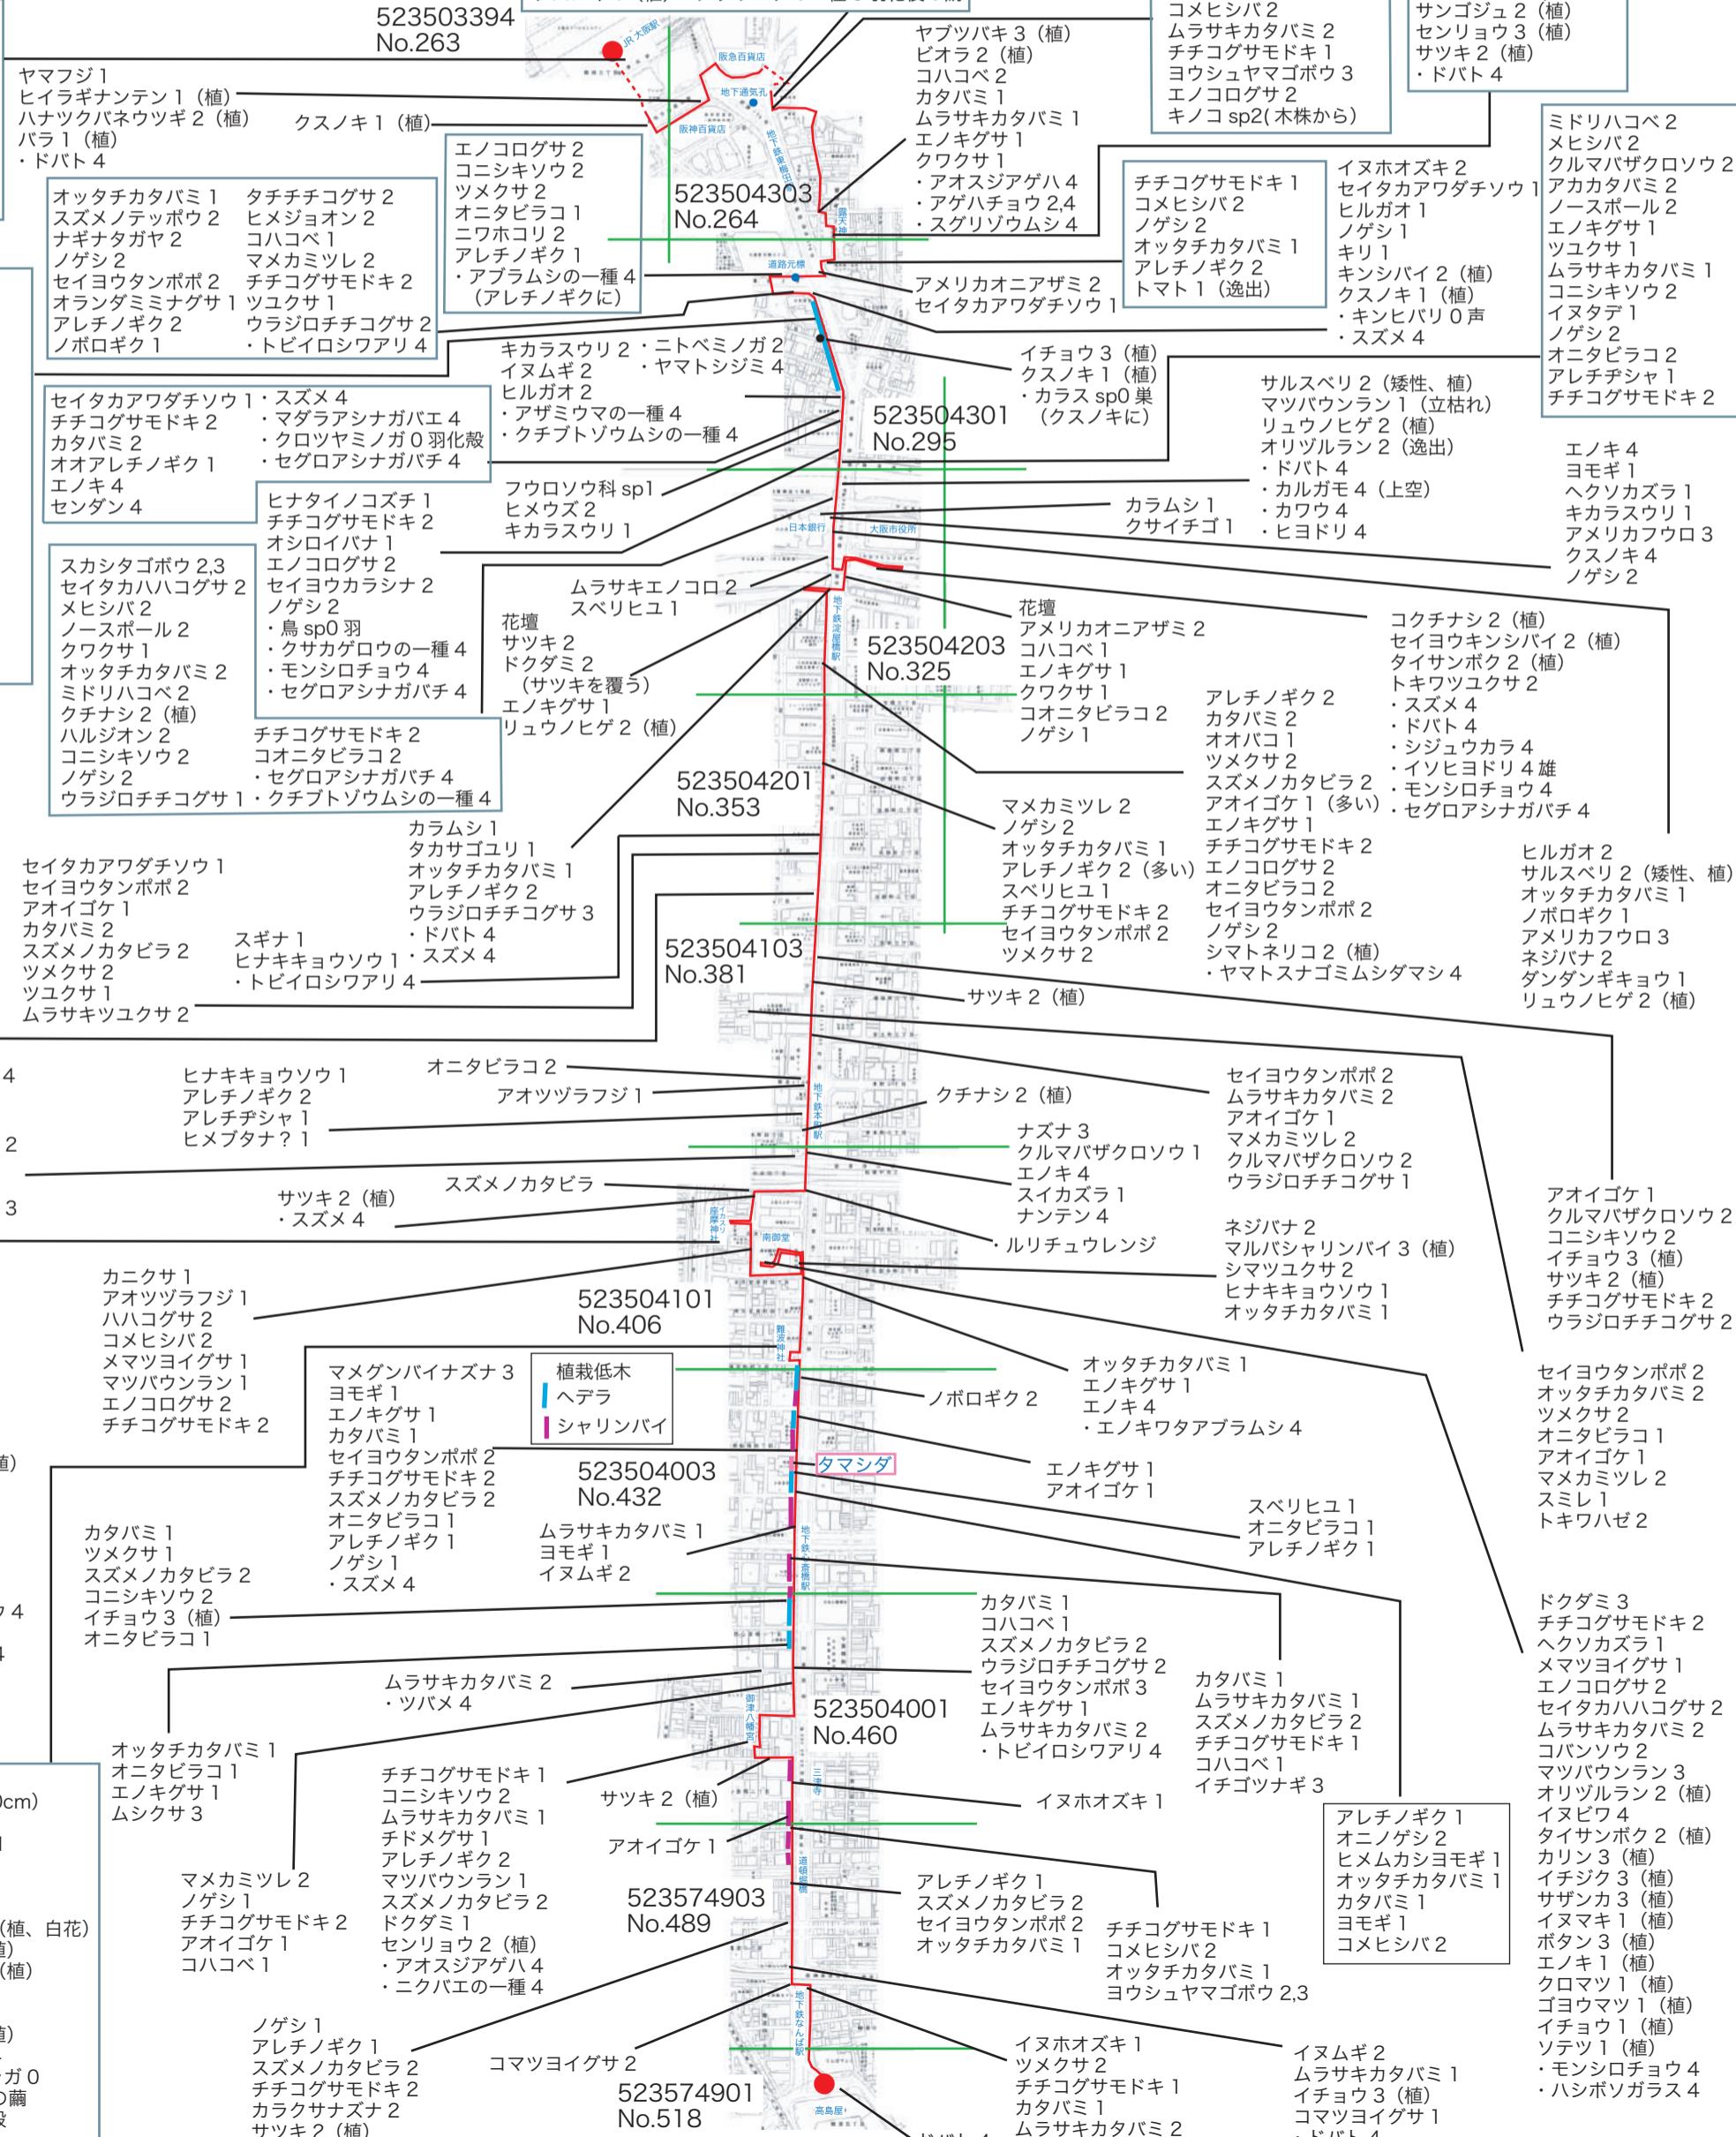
523503394
No.263

ヤマフジ 1
ヒイラギナンテン 1（植）
ハナツクバネウツギ 2（植）
バラ 1（植）
・ドバト 4

クスノキ 1（植）

JR 大阪駅
阪急百貨店
地下通気孔
阪神百貨店
地下鉄梅田駅
露天神
道路元標
日本銀行
大阪市役所
地下鉄淀屋橋駅
地下鉄本町駅
イカスリ神社
南御堂
難波神社
地下鉄心斎橋駅
御津八幡宮
三津寺
道頓堀橋
地下鉄なんば駅
高島屋

ヤブツバキ 3（植）
ビオラ 2（植）
コハコベ 2
カタバミ 1
ムラサキカタバミ 1
エノキグサ 1
クワクサ 1
・アオスジアゲハ 4
・アゲハチョウ 2,4
・スグリゾウムシ 4

コメヒシバ 2
ムラサキカタバミ 2
チチコグサモドキ 1
ヨウシュヤマゴボウ 3
エノコログサ 2
キノコ sp2( 木株から)

サンゴジュ 2（植）
センリョウ 3（植）
サツキ 2（植）
・ドバト 4

ミドリハコベ 2
メヒシバ 2
クルマバザクロソウ 2
アカカタバミ 2
ノースポール 2
エノキグサ 1
ツユクサ 1
ムラサキカタバミ 1
コニシキソウ 2
イヌタデ 1
ノゲシ 2
オニタビラコ 2
アレチヂシャ 1
チチコグサモドキ 2

オッタチカタバミ 1
スズメノテッポウ 2
ナギナタガヤ 2
ノゲシ 2
セイヨウタンポポ 2
オランダミミナグサ 1
アレチノギク 2
ノボロギク 1

タチチチコグサ 2
ヒメジョオン 2
コハコベ 1
マメカミツレ 2
チチコグサモドキ 2
ツユクサ 1
ウラジロチチコグサ 2
・トビイロシワアリ 4

エノコログサ 2
コニシキソウ 2
ツメクサ 2
オニタビラコ 1
ニワホコリ 2
アレチノギク 1
・アブラムシの一種 4
（アレチノギクに）

523504303
No.264

チチコグサモドキ 1
コメヒシバ 2
ノゲシ 2
オッタチカタバミ 1
アレチノギク 2
トマト 1（逸出）

イヌホオズキ 2
セイタカアワダチソウ 1
ヒルガオ 1
ノゲシ 1
キリ 1
キンシバイ 2（植）
クスノキ 1（植）
・キンヒバリ 0 声
・スズメ 4

アメリカオニアザミ 2
セイタカアワダチソウ 1

キカラスウリ 2
イヌムギ 2
ヒルガオ 2
・アザミウマの一種 4
・クチブトゾウムシの一種 4

・ニトベミノガ 2
・ヤマトシジミ 4

イチョウ 3（植）
クスノキ 1（植）
・カラス sp0 巣
（クスノキに）

セイタカアワダチソウ 1
チチコグサモドキ 2
カタバミ 2
オオアレチノギク 1
エノキ 4
センダン 4

・スズメ 4
・マダラアシナガバエ 4
・クロツヤミノガ 0 羽化殻
・セグロアシナガバチ 4

523504301
No.295

サルスベリ 2（矮性、植）
マツバウンラン 1（立枯れ）
リュウノヒゲ 2（植）
オリヅルラン 2（逸出）
・ドバト 4
・カルガモ 4（上空）
・カワウ 4
・ヒヨドリ 4

エノキ 4
ヨモギ 1
ヘクソカズラ 1
キカラスウリ 1
アメリカフウロ 3
クスノキ 4
ノゲシ 2

ヒナタイノコズチ 1
チチコグサモドキ 2
オシロイバナ 1
エノコログサ 2
セイヨウカラシナ 2
ノゲシ 2
・鳥 sp0 羽
・クサカゲロウの一種 4
・モンシロチョウ 4
・セグロアシナガバチ 4

フウロソウ科 sp1
ヒメウズ 2
キカラスウリ 1

カラムシ 1
クサイチゴ 1

スカシタゴボウ 2,3
セイタカハハコグサ 2
メヒシバ 2
ノースポール 2
クワクサ 1
オッタチカタバミ 2
ミドリハコベ 2
クチナシ 2（植）
ハルジオン 2
コニシキソウ 2
ノゲシ 2
ウラジロチチコグサ 1

ムラサキエノコロ 2
スベリヒユ 1

花壇
サツキ 2
ドクダミ 2
（サツキを覆う）
エノキグサ 1
リュウノヒゲ 2（植）

花壇
アメリカオニアザミ 2
コハコベ 1
エノキグサ 1
クワクサ 1
コオニタビラコ 2
ノゲシ 1

523504203
No.325

コクチナシ 2（植）
セイヨウキンシバイ 2（植）
タイサンボク 2（植）
トキワツユクサ 2
・スズメ 4
・ドバト 4
・シジュウカラ 4
・イソヒヨドリ 4 雄
・モンシロチョウ 4
・セグロアシナガバチ 4

チチコグサモドキ 2
コオニタビラコ 2
・セグロアシナガバチ 4
・クチブトゾウムシの一種 4

523504201
No.353

アレチノギク 2
カタバミ 2
オオバコ 1
ツメクサ 2
スズメノカタビラ 2
アオイゴケ 1（多い）
エノキグサ 1
チチコグサモドキ 2
エノコログサ 2
オニタビラコ 2
セイヨウタンポポ 2
ノゲシ 2
シマトネリコ 2（植）
・ヤマトスナゴミムシダマシ 4

マメカミツレ 2
ノゲシ 2
オッタチカタバミ 1
アレチノギク 2（多い）
スベリヒユ 1
チチコグサモドキ 2
セイヨウタンポポ 2
ツメクサ 2

ヒルガオ 2
サルスベリ 2（矮性、植）
オッタチカタバミ 1
ノボロギク 1
アメリカフウロ 3
ネジバナ 2
ダンダンギキョウ 1
リュウノヒゲ 2（植）

カラムシ 1
タカサゴユリ 1
オッタチカタバミ 1
アレチノギク 2
ウラジロチチコグサ 3
・ドバト 4
・スズメ 4

セイタカアワダチソウ 1
セイヨウタンポポ 2
アオイゴケ 1
カタバミ 2
スズメノカタビラ 2
ツメクサ 2
ツユクサ 1
ムラサキツユクサ 2

スギナ 1
ヒナキキョウソウ 1
・トビイロシワアリ 4

523504103
No.381

サツキ 2（植）

4

ヒナキキョウソウ 1
アレチノギク 2
アレチヂシャ 1
ヒメブタナ？ 1

オニタビラコ 2
アオツヅラフジ 1

クチナシ 2（植）

セイヨウタンポポ 2
ムラサキカタバミ 2
アオイゴケ 1
マメカミツレ 2
クルマバザクロソウ 2
ウラジロチチコグサ 1

2

ナズナ 3
クルマバザクロソウ 1
エノキ 4
スイカズラ 1
ナンテン 4

アオイゴケ 1
クルマバザクロソウ 2
コニシキソウ 2
イチョウ 3（植）
サツキ 2（植）
チチコグサモドキ 2
ウラジロチチコグサ 2

3

サツキ 2（植）
・スズメ 4

スズメノカタビラ

・ルリチュウレンジ

ネジバナ 2
マルバシャリンバイ 3（植）
シマツユクサ 2
ヒナキキョウソウ 1
オッタチカタバミ 1

カニクサ 1
アオツヅラフジ 1
ハハコグサ 2
コメヒシバ 2
メマツヨイグサ 1
マツバウンラン 1
エノコログサ 2
チチコグサモドキ 2

523504101
No.406

マメグンバイナズナ 3
ヨモギ 1
エノキグサ 1
カタバミ 1
セイヨウタンポポ 2
チチコグサモドキ 2
スズメノカタビラ 2
オニタビラコ 1
アレチノギク 1
ノゲシ 1
・スズメ 4

植栽低木
ヘデラ
シャリンバイ

オッタチカタバミ 1
エノキグサ 1
エノキ 4
・エノキワタアブラムシ 4

ノボロギク 2

セイヨウタンポポ 2
オッタチカタバミ 2
ツメクサ 2
オニタビラコ 1
アオイゴケ 1
マメカミツレ 2
スミレ 1
トキワハゼ 2

植)

タマシダ

エノキグサ 1
アオイゴケ 1

523504003
No.432

スベリヒユ 1
オニタビラコ 1
アレチノギク 1

カタバミ 1
ツメクサ 1
スズメノカタビラ 2
コニシキソウ 2
イチョウ 3（植）
オニタビラコ 1

ムラサキカタバミ 1
ヨモギ 1
イヌムギ 2

4

4

カタバミ 1
コハコベ 1
スズメノカタビラ 2
ウラジロチチコグサ 2
セイヨウタンポポ 3
エノキグサ 1
ムラサキカタバミ 2
・トビイロシワアリ 4

カタバミ 1
ムラサキカタバミ 1
スズメノカタビラ 2
チチコグサモドキ 1
コハコベ 1
イチゴツナギ 3

ドクダミ 3
チチコグサモドキ 2
ヘクソカズラ 1
メマツヨイグサ 1
エノコログサ 2
セイタカハハコグサ 2
ムラサキカタバミ 2
コバンソウ 2
マツバウンラン 3
オリヅルラン 2（植）
イヌビワ 4
タイサンボク 2（植）
カリン 3（植）
イチジク 3（植）
サザンカ 3（植）
イヌマキ 1（植）
ボタン 3（植）
エノキ 1（植）
クロマツ 1（植）
ゴヨウマツ 1（植）
イチョウ 1（植）
ソテツ 1（植）
・モンシロチョウ 4
・ハシボソガラス 4

ムラサキカタバミ 2
・ツバメ 4

523504001
No.460

オッタチカタバミ 1
オニタビラコ 1
エノキグサ 1
ムシクサ 3

cm)

チチコグサモドキ 1
コニシキソウ 2
ムラサキカタバミ 1
チドメグサ 1
アレチノギク 2
マツバウンラン 1
スズメノカタビラ 2
ドクダミ 1
センリョウ 2（植）
・アオスジアゲハ 4
・ニクバエの一種 4

サツキ 2（植）

イヌホオズキ 1

アオイゴケ 1

アレチノギク 1
オニノゲシ 2
ヒメムカシヨモギ 1
オッタチカタバミ 1
カタバミ 1
ヨモギ 1
コメヒシバ 2

マメカミツレ 2
ノゲシ 1
チチコグサモドキ 2
アオイゴケ 1
コハコベ 1

（植、白花）
植)
（植）

523574903
No.489

アレチノギク 1
スズメノカタビラ 2
セイヨウタンポポ 2
オッタチカタバミ 1

チチコグサモドキ 1
コメヒシバ 2
オッタチカタバミ 1
ヨウシュヤマゴボウ 2,3

植)
ガ 0
の繭
殻

ノゲシ 1
アレチノギク 1
スズメノカタビラ 2
チチコグサモドキ 2
カラクサナズナ 2
サツキ 2（植）

コマツヨイグサ 2

523574901
No.518

イヌホオズキ 1
ツメクサ 2
チチコグサモドキ 1
カタバミ 1
ムラサキカタバミ 2

イヌムギ 2
ムラサキカタバミ 1
イチョウ 3（植）
コマツヨイグサ 1
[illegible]